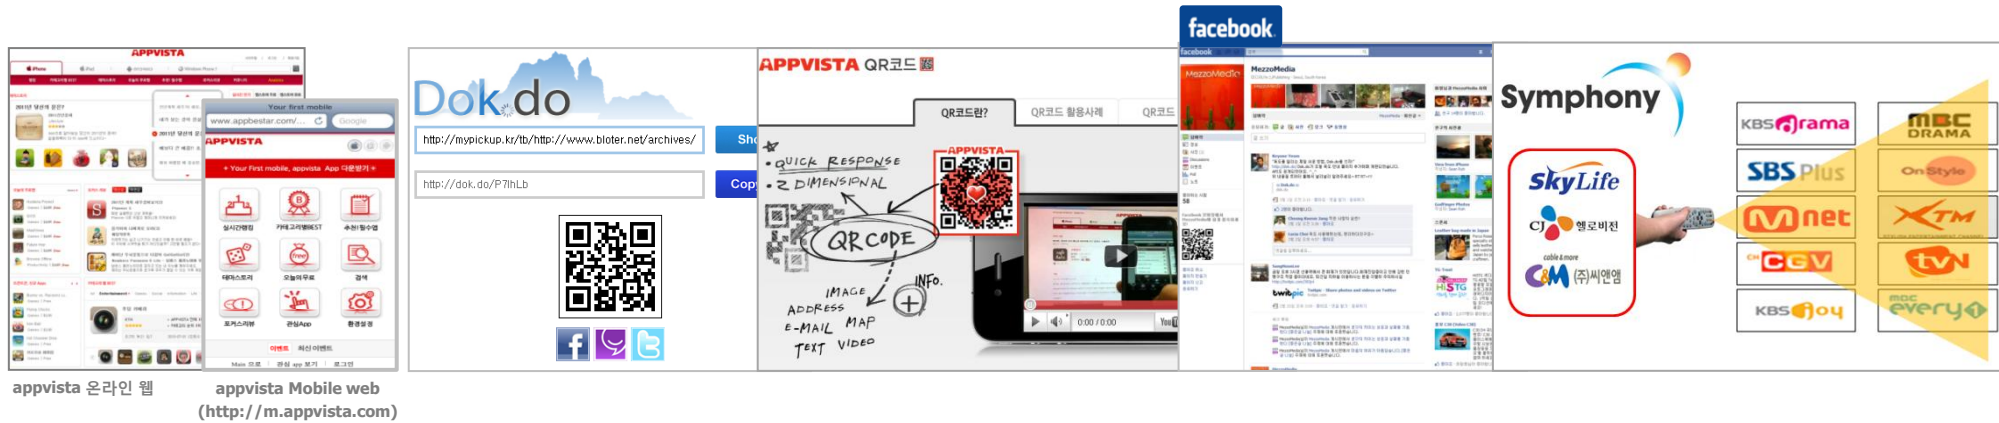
APPVISTA

Your first mobile

www.appbestar.com/...

Google

APPVISTA

+ Your First mobile, appvista App 다운받기 +

실시간랭킹

카테고리별BEST

추천/필수앱

테마스토리

오늘의무료

검색

포커스리뷰

관심App

환경설정

이벤트 최신 이벤트

appvista 온라인 웹

appvista Mobile web (http://m.appvista.com)

Dok.do

http://mypickup.kr/tb/http://www.bloter.net/archives/

Sh

http://dok.do/P7lhLb

Cop

APPVISTA QR코드

QR코드란?

QR코드 활용사례

QR코드

QUICK RESPONSE

2 DIMENSIONAL

QR CODE

IMAGE

ADDRESS

E-MAIL

MAP

TEXT

VIDEO

INFO.

APPVISTA

0:00 / 0:00

facebook

facebook

MezzoMedia

Symphony

SkyLife

CJ 헬로비전

C&M (주)씨앤엠

KBS drama

MBC DRAMA

SBS Plus

On Style

M net

XTM

CGV

tvN

KBS joy

MBC every1